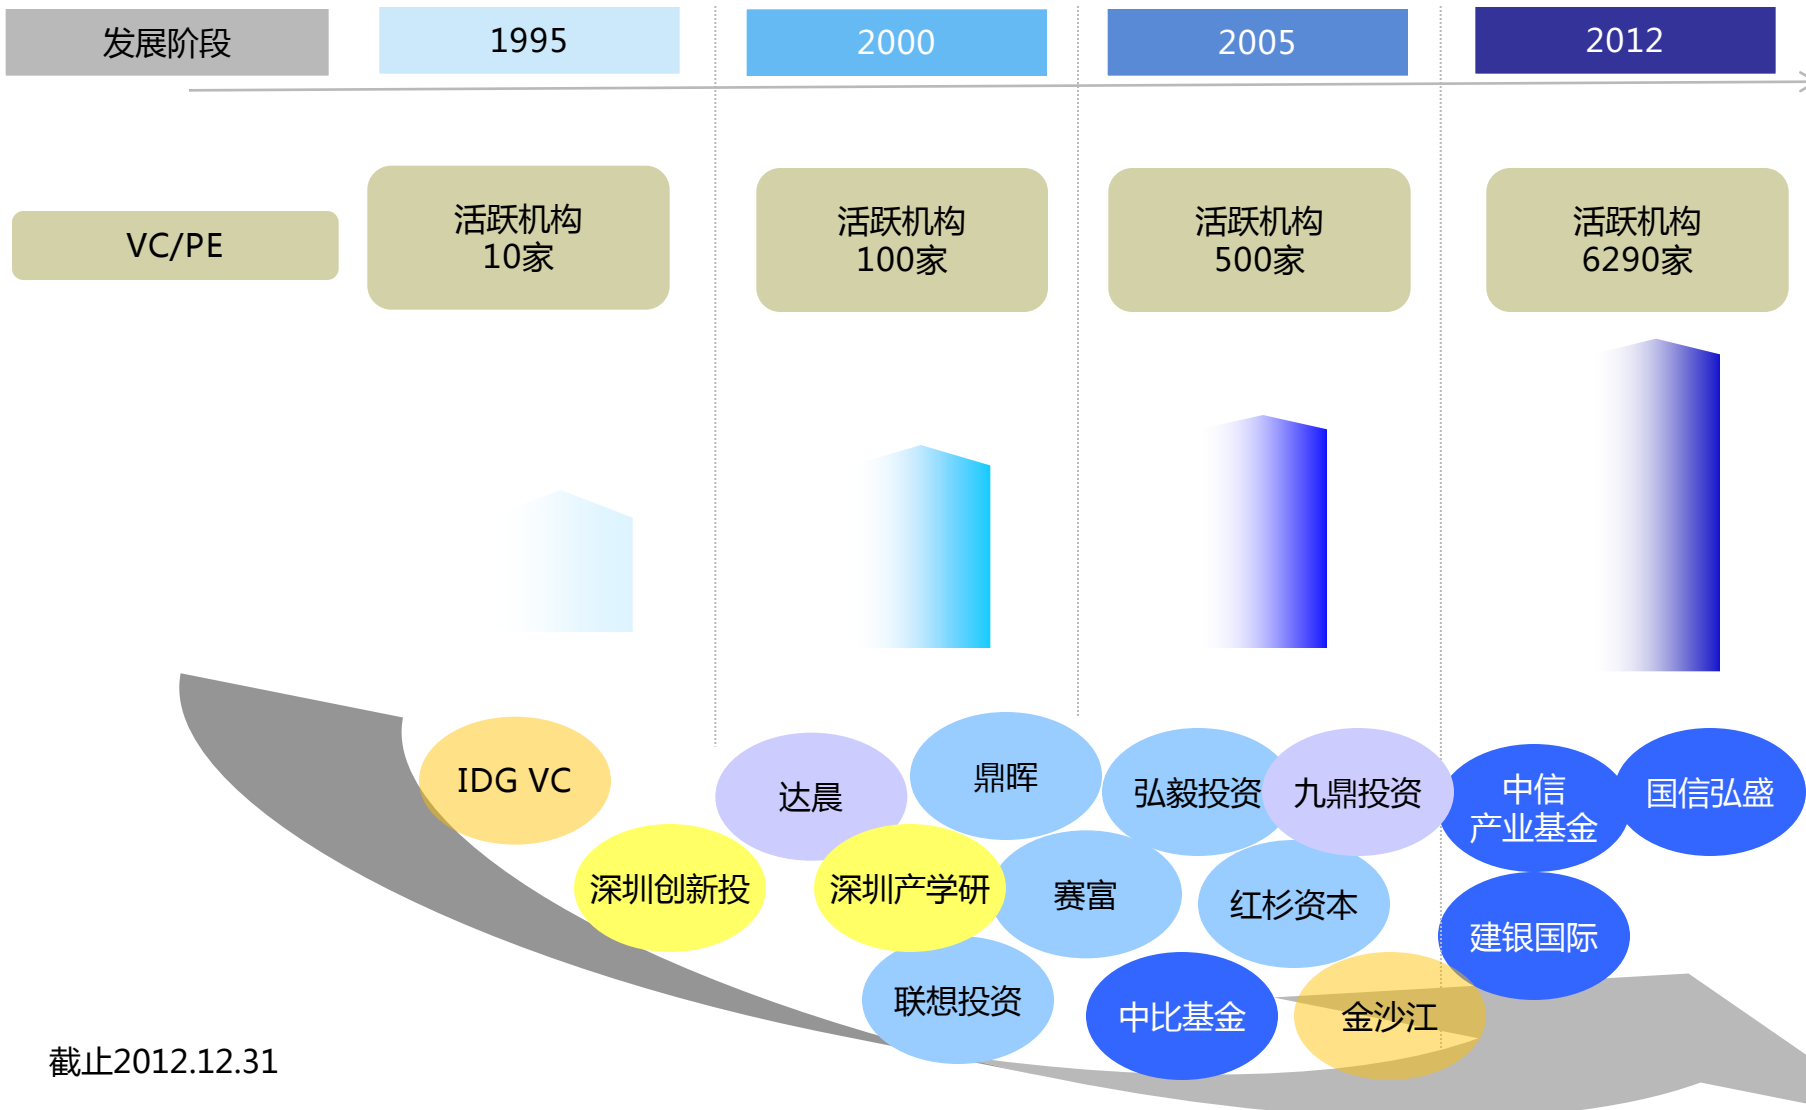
发展阶段

1995

2000

2005

2012

VC/PE

活跃机构
10家

活跃机构
100家

活跃机构
500家

活跃机构
6290家

IDG VC

达晨

鼎晖

弘毅投资

九鼎投资

中信
产业基金

国信弘盛

深圳创新投

深圳产学研

赛富

红杉资本

建银国际

联想投资

中比基金

金沙江

截止2012.12.31